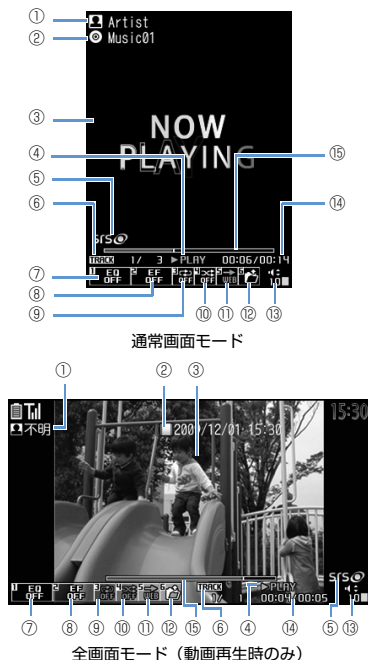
①
②
③
④
⑤
⑥
⑦
⑧
⑨
⑩
⑪
⑫
⑬
⑭
⑮

Artist
Music01

NOW
PLAYING

SRS
TRACK 1/ 3 ▶PLAY 00:06/00:14
EQ OFF
EF OFF
OFF
OFF
WEB
LO

通常画面モード

①
②
③
不明
2009/12/01 15:30
15:30
EQ OFF
EF OFF
OFF
OFF
WEB
TRACK 1/
▶PLAY
00:04/00:05
SRS
LO
⑦ ⑧ ⑨ ⑩ ⑪ ⑫ ⑮ ⑥ ④ ⑭ ⑤ ⑬

全画面モード（動画再生時のみ）